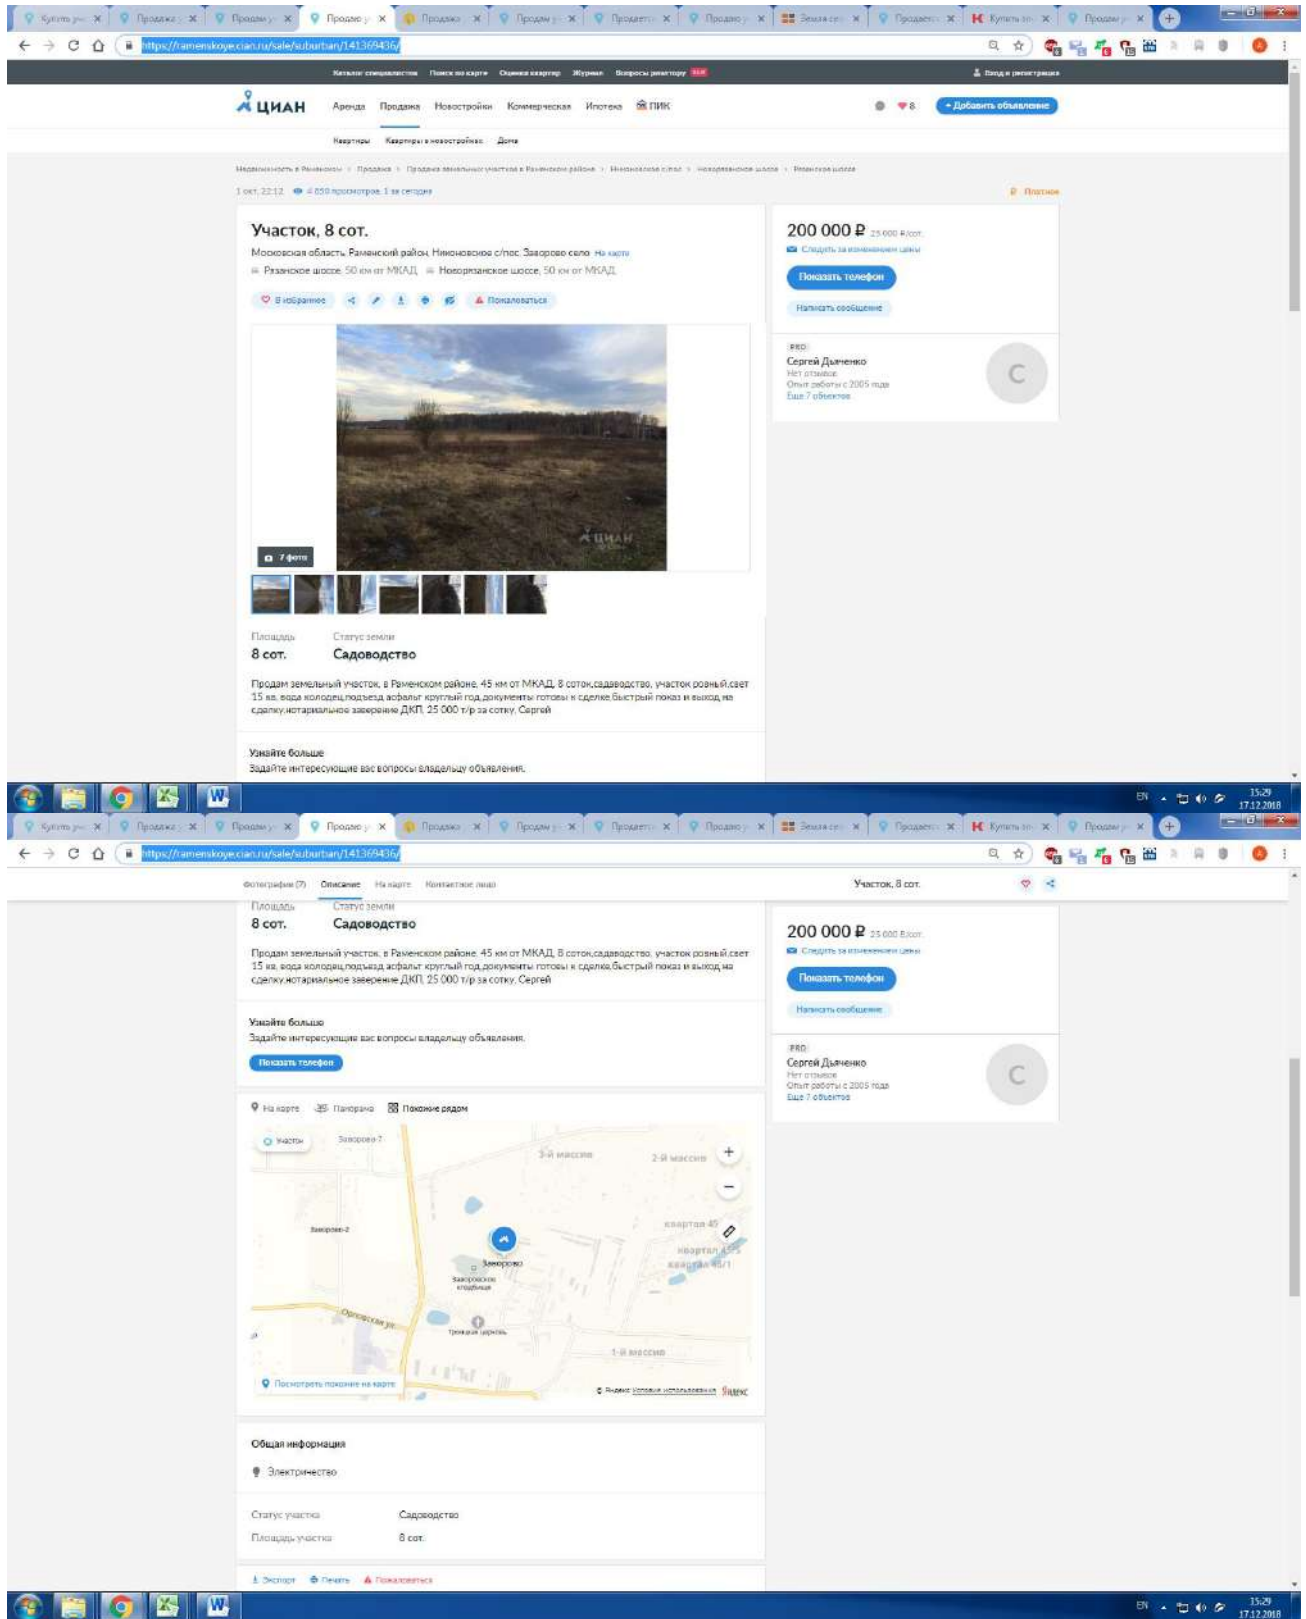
Купить у... × Продажа у... × Продаю у... × Продаю у... × Продажа × Продаю у... × Продается × Продаю у... × Земля се... × Продается × Купить зе... × Продаю у... ×

https://ramenskoye.cian.ru/sale/suburban/141369436/

Каталог специалистов Поиск на карте Оценка квартир Журнал Вопросы риелтору

Вход и регистрация

ЦИАН Аренда Продажа Новостройки Коммерческая Ипотека ПИК 8 + Добавить объявление

Квартиры Квартиры в новостройках Дома

Недвижимость в Раменском > Продажа > Продажа земельных участков в Раменском районе > Никоновское с/пос > Новорязанское шоссе > Рязанское шоссе

1 окт, 22:12 4 050 просмотров, 1 за сегодня

Платное

Участок, 8 сот.

Московская область, Раменский район, Никоновское с/пос, Заворово село На карте

Рязанское шоссе, 50 км от МКАД Новорязанское шоссе, 50 км от МКАД

В избранное Пожаловаться

7 фото

200 000 ₽ 25 000 ₽/сот.

Следить за изменением цены

Показать телефон

Написать сообщение

PRO

Сергей Дьяченко

Нет отзывов

Опыт работы с 2005 года

Еще 7 объектов

С

Площадь 8 сот.

Статус земли Садоводство

Продам земельный участок, в Раменском районе, 45 км от МКАД, 8 соток,садоводство, участок ровный,свет 15 кв, вода колодец,подъезд асфальт круглый год,документы готовы к сделке,быстрый показ и выход на сделку,нотариальное заверение ДКП, 25 000 т/р за сотку, Сергей

Узнайте больше

Задайте интересующие вас вопросы владельцу объявления.

EN 15:29 17.12.2018

https://ramenskoye.cian.ru/sale/suburban/141369436/

Фотографии (7) Описание На карте Контактное лицо Участок, 8 сот.

Площадь 8 сот.

Статус земли Садоводство

Продам земельный участок, в Раменском районе, 45 км от МКАД, 8 соток,садоводство, участок ровный,свет 15 кв, вода колодец,подъезд асфальт круглый год,документы готовы к сделке,быстрый показ и выход на сделку,нотариальное заверение ДКП, 25 000 т/р за сотку, Сергей

Узнайте больше

Задайте интересующие вас вопросы владельцу объявления.

Показать телефон

200 000 ₽ 25 000 ₽/сот.

Следить за изменением цены

Показать телефон

Написать сообщение

PRO

Сергей Дьяченко

Нет отзывов

Опыт работы с 2005 года

Еще 7 объектов

С

На карте Панорама Похожие рядом

Участок Заворово-7 3-й массив 2-й массив Заворово-2 квартал 45 квартал 45/1 Заворово Заворовское кладбище Огородная ул Троицкая церковь 1-й массив

Посмотреть похожие на карте © Яндекс Условия использования Яндекс

Общая информация

Электричество

Статус участка Садоводство

Площадь участка 8 сот.

Экспорт Печать Пожаловаться

EN 15:29 17.12.2018